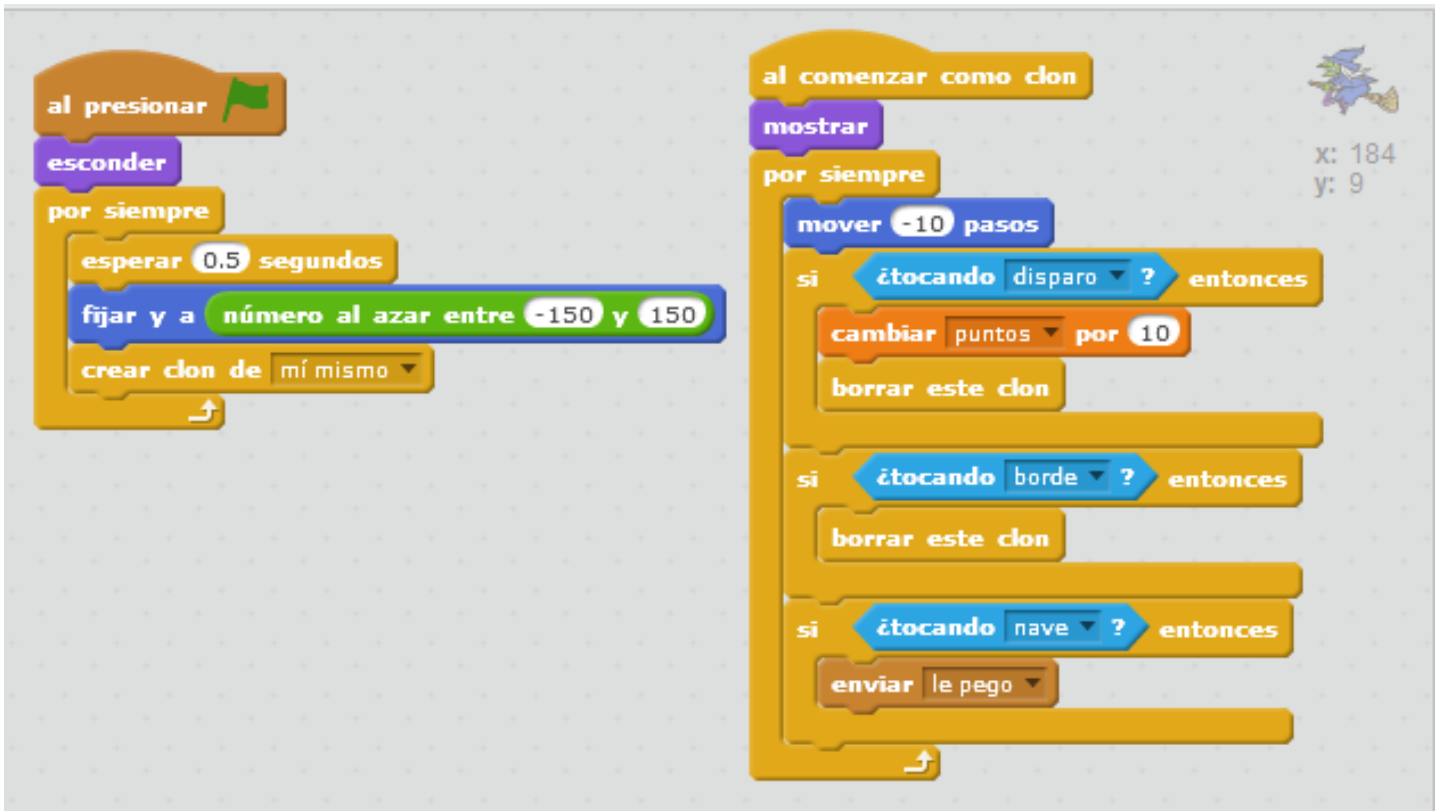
al presionar
esconder
por siempre
esperar 0.5 segundos
fijar y a número al azar entre -150 y 150
crear clon de mí mismo

al comenzar como clon
mostrar
por siempre
mover -10 pasos
si ¿tocando disparo ? entonces
cambiar puntos por 10
borrar este clon
si ¿tocando borde ? entonces
borrar este clon
si ¿tocando nave ? entonces
enviar le pego

x: 184
y: 9